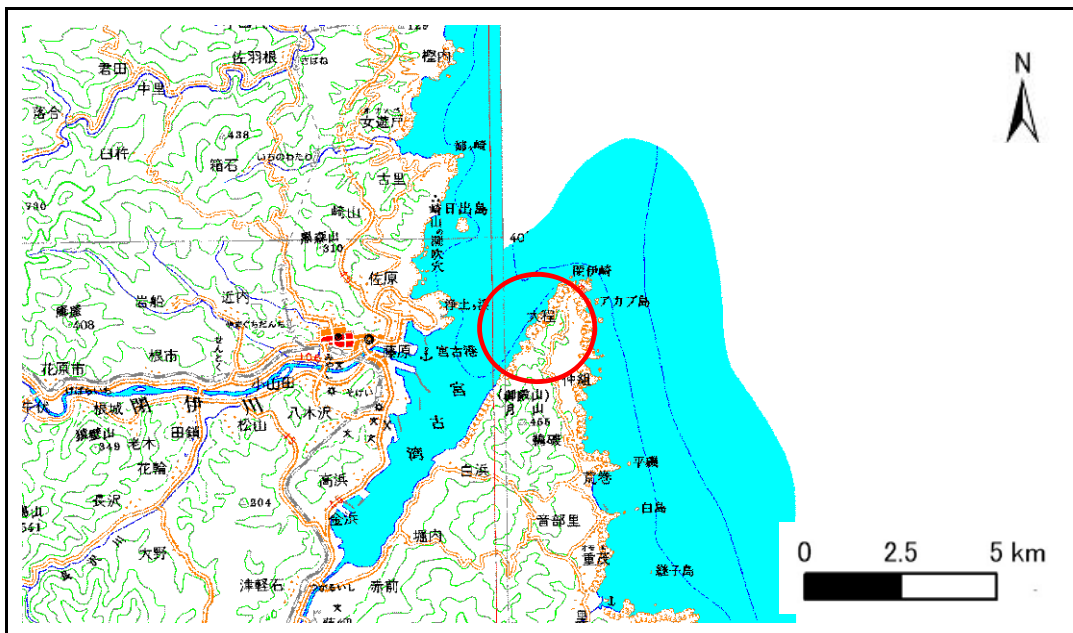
N

君田
中里
佐羽根
さばね
樫内
落合
女遊戸
臼杵
箱石
438
鍬ヶ崎
吉里
崎山
日出島
黒森山
310
潮吹穴
40
佐原
閉伊崎
アカブ島
岩船
近内
浄土ヶ浜
大程
408
根市
宮古
藤原
宮古港
花原市
小山田
宮
中組
根城
閉伊川
八木沢
古
(御殿山)
月山
456
松山
田鎖
湾
鵜磯
349
老木
花輪
高浜
白浜
荒巻
平磯
長沢
304
金浜
白島
541
堀内
音部里
大野
重茂
津軽石
赤前
蛇子島

0　2.5　5 km